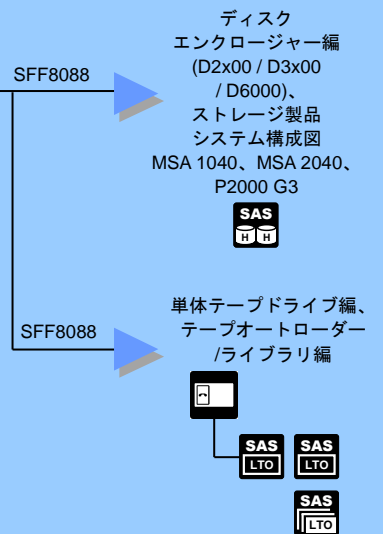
SFF8088

ディスク
エンクロージャー編
(D2x00 / D3x00 / D6000)、
ストレージ製品
システム構成図
MSA 1040、MSA 2040、
P2000 G3

SAS
H H

SFF8088

単体テープドライブ編、
テープオートローダー
/ライブラリ編

SAS
LTO

SAS
LTO

SAS
LTO